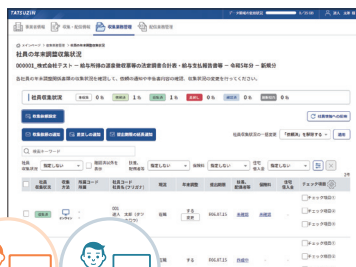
TATSUZIN

事業者情報　年報・総括情報　収集業務管理　書類業務管理

メインページ　年末調整収集状況

社員の年末調整収集状況

000003_株式会社テスト － 給与所得の源泉徴収票等の法定調書合計表・給与支払報告書等 － 令和5年分 － 新規分

各社員の年末調整関係書類の収集状況を確認でき、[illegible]

社員収集状況　未収集 0%　収集中 1%　確認待ち 1%　差戻し 0%　完了 0%　0%

収集依頼送付

収集依頼の送信　差戻しの送信　収集依頼一括登録

社員収集状況の一括変更　「収集済」を反映する　適用

検索キーワード

社員収集状況　指定しない　書類区分　指定しない　指定しない　指定しない　指定しない

社員収集状況　社員番号　社員名　社員名(フリガナ)　所属　年末調整　提出期限　依頼日　受付日　チェック項目

収集中　000　テスト　テスト　000　する　2023.07.23　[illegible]　チェック項目

する　2023.07.23